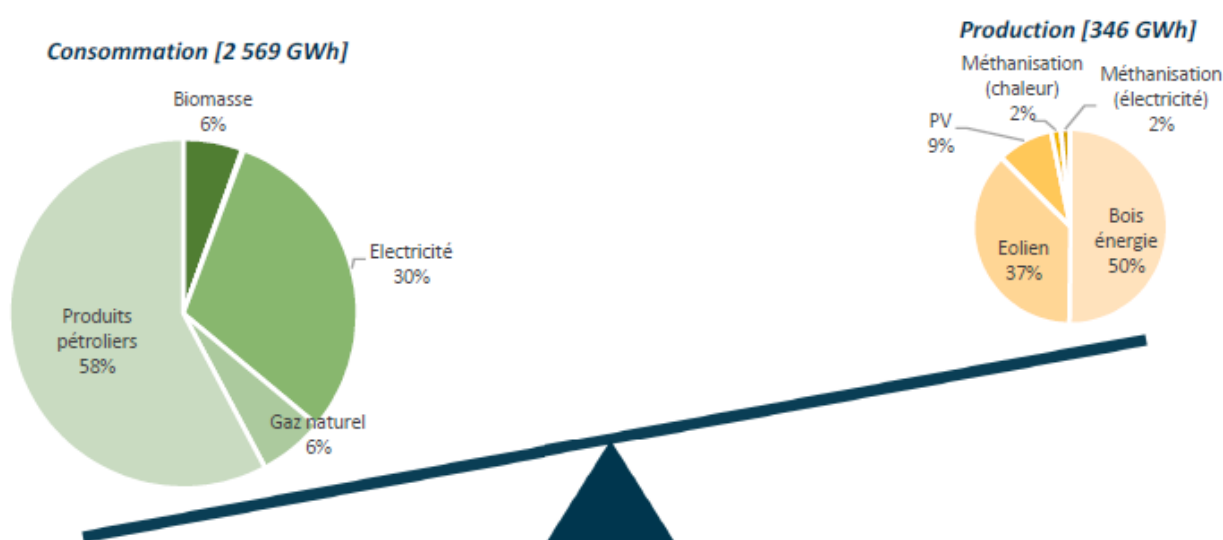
Consommation [2 569 GWh]

Biomasse
6%

Electricité
30%

Produits pétroliers
58%

Gaz naturel
6%

Production [346 GWh]

Méthanisation (chaleur)
2%

Méthanisation (électricité)
2%

PV
9%

Eolien
37%

Bois énergie
50%